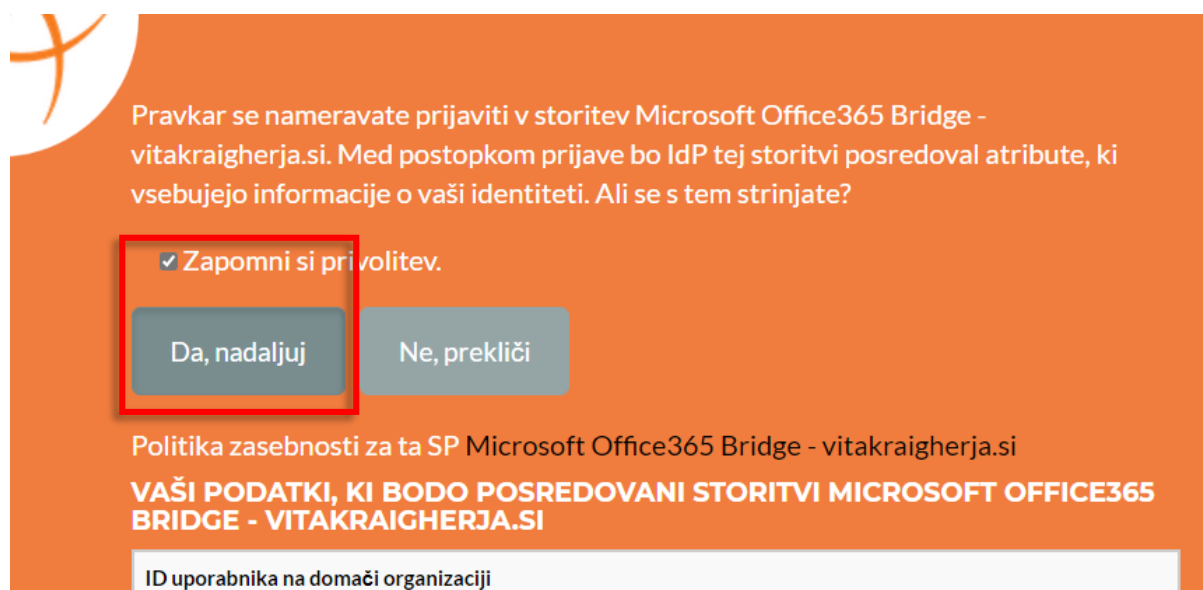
Pravkar se nameravate prijaviti v storitev Microsoft Office365 Bridge - vitakraigherja.si. Med postopkom prijave bo IdP tej storitvi posredoval atribute, ki vsebujejo informacije o vaši identiteti. Ali se s tem strinjate?

Zapomni si privolitev.

Da, nadaljuj

Ne, prekliči

Politika zasebnosti za ta SP Microsoft Office365 Bridge - vitakraigherja.si

VAŠI PODATKI, KI BODO POSREDOVANI STORITVI MICROSOFT OFFICE365 BRIDGE - VITAKRAIGHERJA.SI

ID uporabnika na domači organizaciji